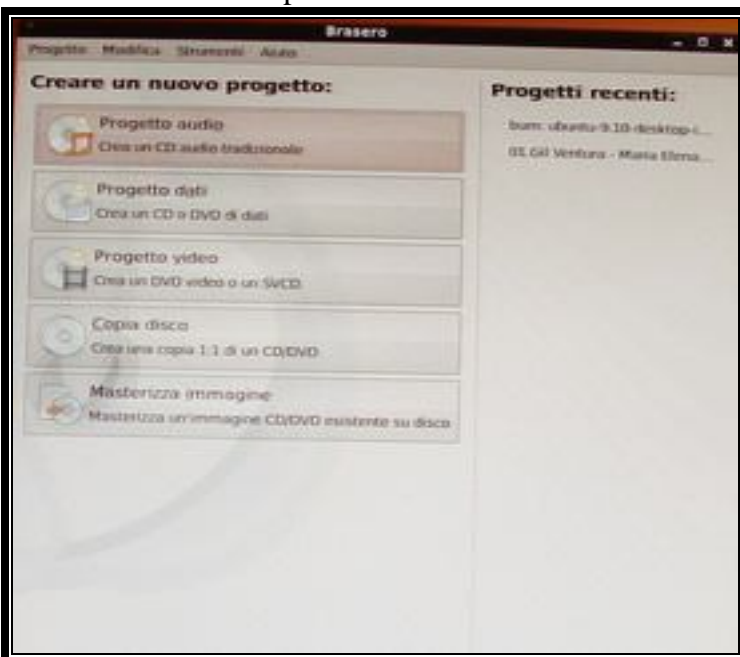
Brasero

Progetto Modifica Strumenti Aiuto

Creare un nuovo progetto:

Progetto audio
Crea un CD audio tradizionale

Progetto dati
Crea un CD o DVD di dati

Progetto video
Crea un DVD video o un SVCD

Copia disco
Crea una copia 1:1 di un CD/DVD

Masterizza immagine
Masterizza un'immagine CD/DVD esistente su disco

Progetti recenti:

burn: ubuntu-9.10-desktop-i...

01 Gil Ventura - Maria Elena...